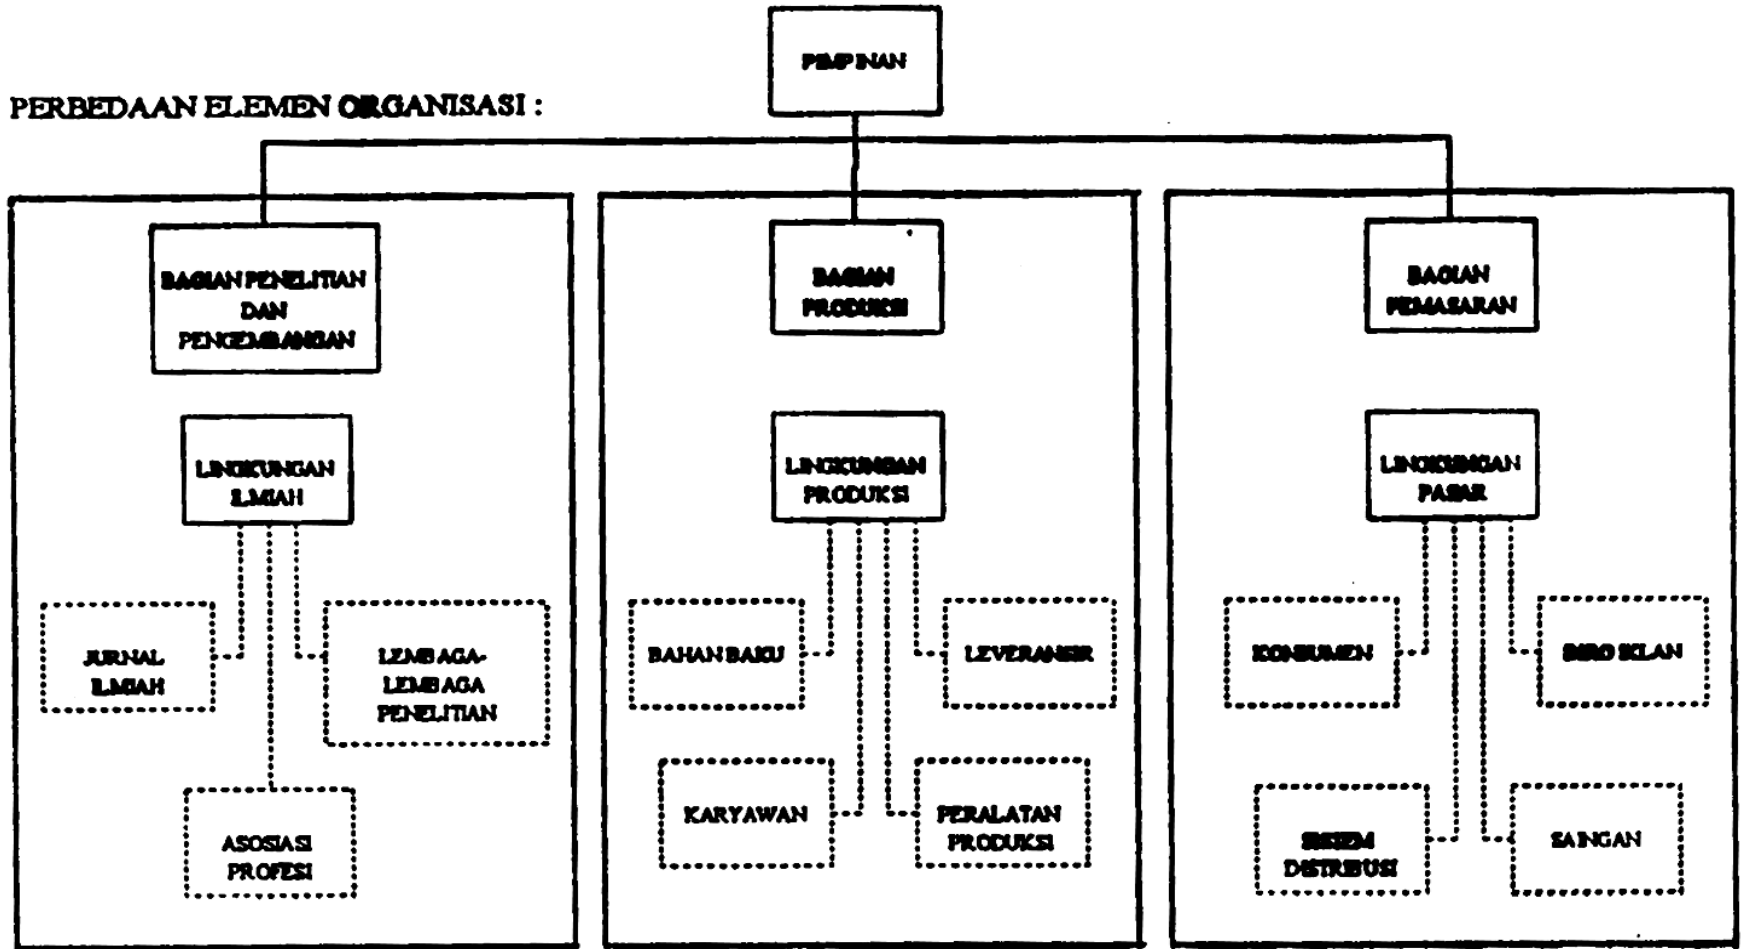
PIMPINAN

PERBEDAAN ELEMEN ORGANISASI :

BAGIAN PENELITIAN DAN PENGEMBANGAN

LINGKUNGAN ILMIAH

JURNAL ILMIAH

LEMBAGA-LEMBAGA PENELITIAN

ASOSIASI PROFESI

BAGIAN PRODUKSI

LINGKUNGAN PRODUKSI

BAHAN BAKU

LEVERANSIR

KARYAWAN

PERALATAN PRODUKSI

BAGIAN PEMASARAN

LINGKUNGAN PASAR

KONSUMEN

BIRO IKLAN

SISTEM DISTRIBUSI

SAINGAN